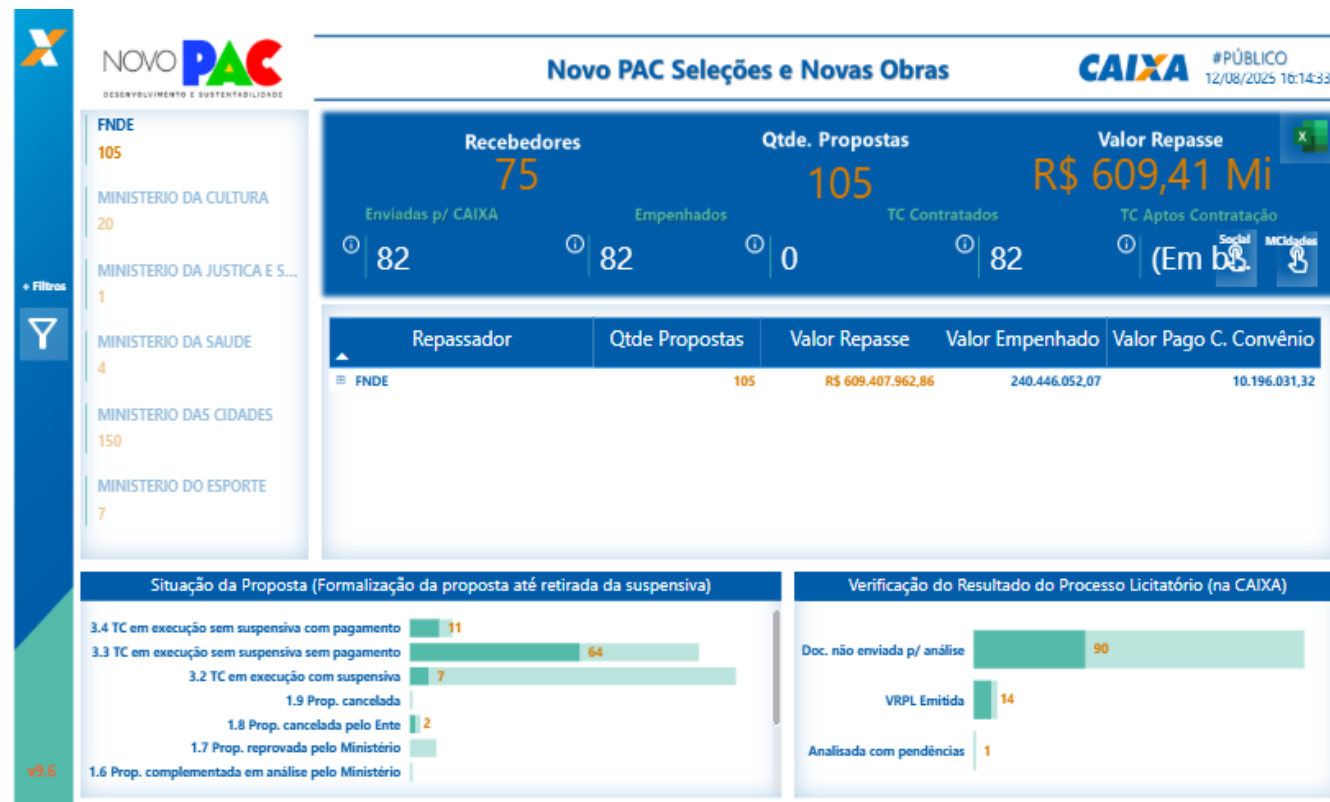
NOVO PAC
DESENVOLVIMENTO E SUSTENTABILIDADE

Novo PAC Seleções e Novas Obras

CAIXA #PÚBLICO 12/08/2025 16:14:33

+ Filtros

v9.6

FNDE
105

MINISTERIO DA CULTURA
20

MINISTERIO DA JUSTICA E S...
1

MINISTERIO DA SAUDE
4

MINISTERIO DAS CIDADES
150

MINISTERIO DO ESPORTE
7

Recebedores
75

Qtde. Propostas
105

Valor Repasse
R$ 609,41 Mi

Enviadas p/ CAIXA
82

Empenhados
82

TC Contratados
0

TC Aptos Contratação
82

(Em b

Social

MCidades

| Repassador | Qtde Propostas | Valor Repasse | Valor Empenhado | Valor Pago C. Convênio |
|---|---|---|---|---|
| FNDE | 105 | R$ 609.407.962,86 | 240.446.052,07 | 10.196.031,32 |

Situação da Proposta (Formalização da proposta até retirada da suspensiva)

3.4 TC em execução sem suspensiva com pagamento 11
3.3 TC em execução sem suspensiva sem pagamento 64
3.2 TC em execução com suspensiva 7
1.9 Prop. cancelada
1.8 Prop. cancelada pelo Ente 2
1.7 Prop. reprovada pelo Ministério
1.6 Prop. complementada em análise pelo Ministério

Verificação do Resultado do Processo Licitatório (na CAIXA)

Doc. não enviada p/ análise 90
VRPL Emitida 14
Analisada com pendências 1